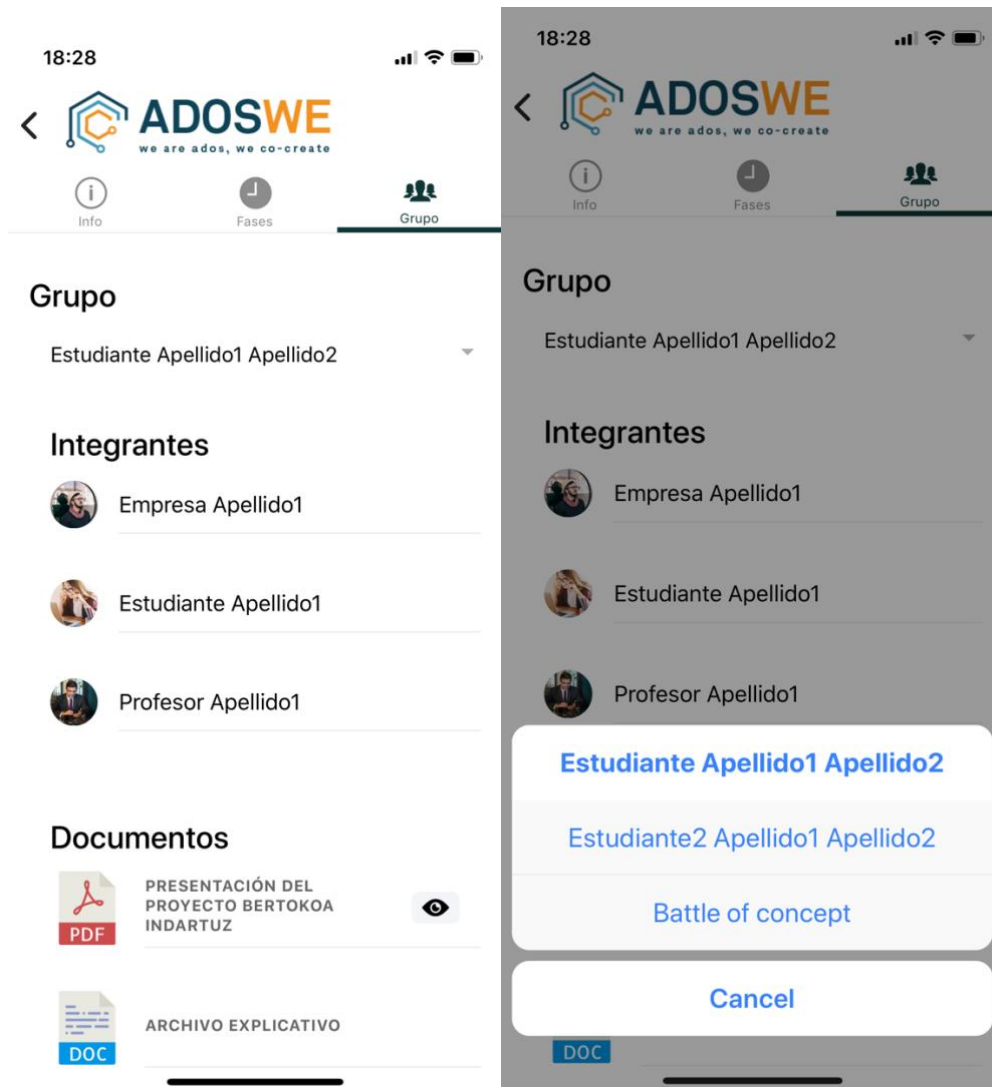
18:28

ADOSWE
we are ados, we co-create

Info
Fases
Grupo

Grupo

Estudiante Apellido1 Apellido2

Integrantes

Empresa Apellido1

Estudiante Apellido1

Profesor Apellido1

Documentos

PDF
PRESENTACIÓN DEL PROYECTO BERTOKOA INDARTUZ

DOC
ARCHIVO EXPLICATIVO

18:28

ADOSWE
we are ados, we co-create

Info
Fases
Grupo

Grupo

Estudiante Apellido1 Apellido2

Integrantes

Empresa Apellido1

Estudiante Apellido1

Profesor Apellido1

Estudiante Apellido1 Apellido2

Estudiante2 Apellido1 Apellido2

Battle of concept

Cancel

DOC